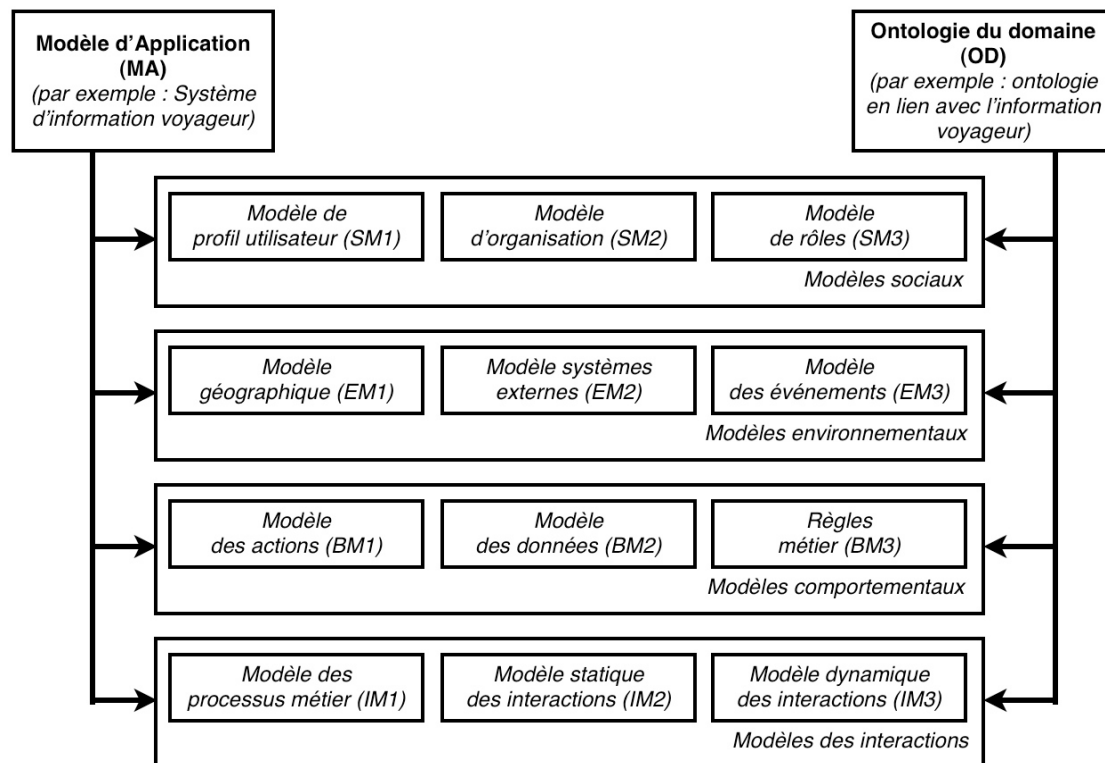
Modèle d'Application (MA)
(par exemple : Système d'information voyageur)

Ontologie du domaine (OD)
(par exemple : ontologie en lien avec l'information voyageur)

Modèle de profil utilisateur (SM1)
Modèle d'organisation (SM2)
Modèle de rôles (SM3)
Modèles sociaux

Modèle géographique (EM1)
Modèle systèmes externes (EM2)
Modèle des événements (EM3)
Modèles environnementaux

Modèle des actions (BM1)
Modèle des données (BM2)
Règles métier (BM3)
Modèles comportementaux

Modèle des processus métier (IM1)
Modèle statique des interactions (IM2)
Modèle dynamique des interactions (IM3)
Modèles des interactions